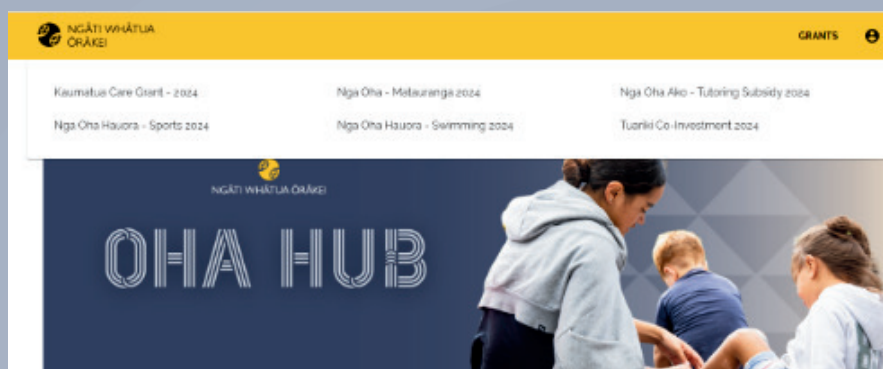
NGĀTI WHĀTUA ŌRĀKEI

GRANTS

Kaumatua Care Grant - 2024

Nga Oha - Matauranga 2024

Nga Oha Ako - Tutoring Subsidy 2024

Nga Oha Hauora - Sports 2024

Nga Oha Hauora - Swimming 2024

Tuariki Co-Investment 2024

NGĀTI WHĀTUA ŌRĀKEI

OHA HUB